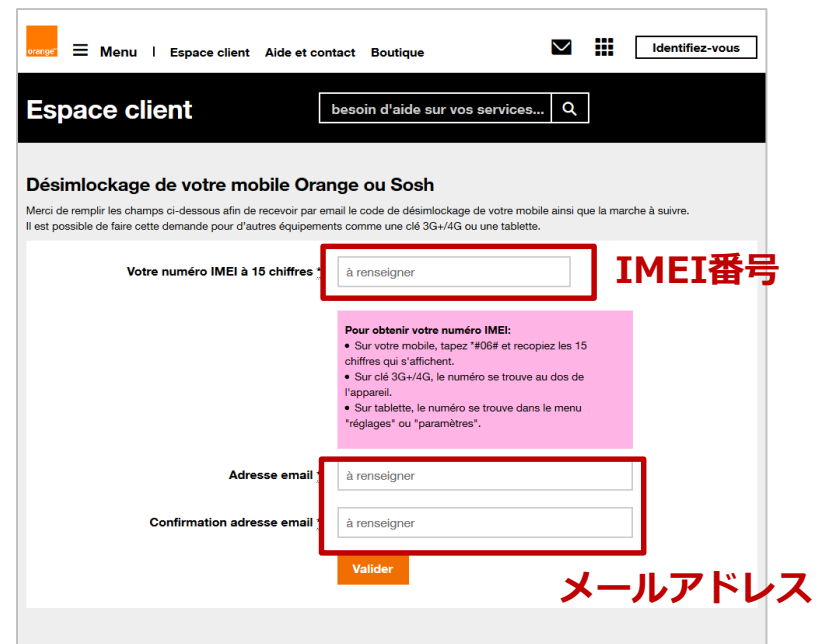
orange™

Menu | Espace client Aide et contact Boutique

Identifiez-vous

Espace client

besoin d'aide sur vos services...

Désimlockage de votre mobile Orange ou Sosh

Merci de remplir les champs ci-dessous afin de recevoir par email le code de désimlockage de votre mobile ainsi que la marche à suivre.
Il est possible de faire cette demande pour d'autres équipements comme une clé 3G+/4G ou une tablette.

Votre numéro IMEI à 15 chiffres * à renseigner

IMEI番号

Pour obtenir votre numéro IMEI:
• Sur votre mobile, tapez *#06# et recopiez les 15 chiffres qui s'affichent.
• Sur clé 3G+/4G, le numéro se trouve au dos de l'appareil.
• Sur tablette, le numéro se trouve dans le menu "réglages" ou "paramètres".

Adresse email * à renseigner

Confirmation adresse email * à renseigner

Valider

メールアドレス